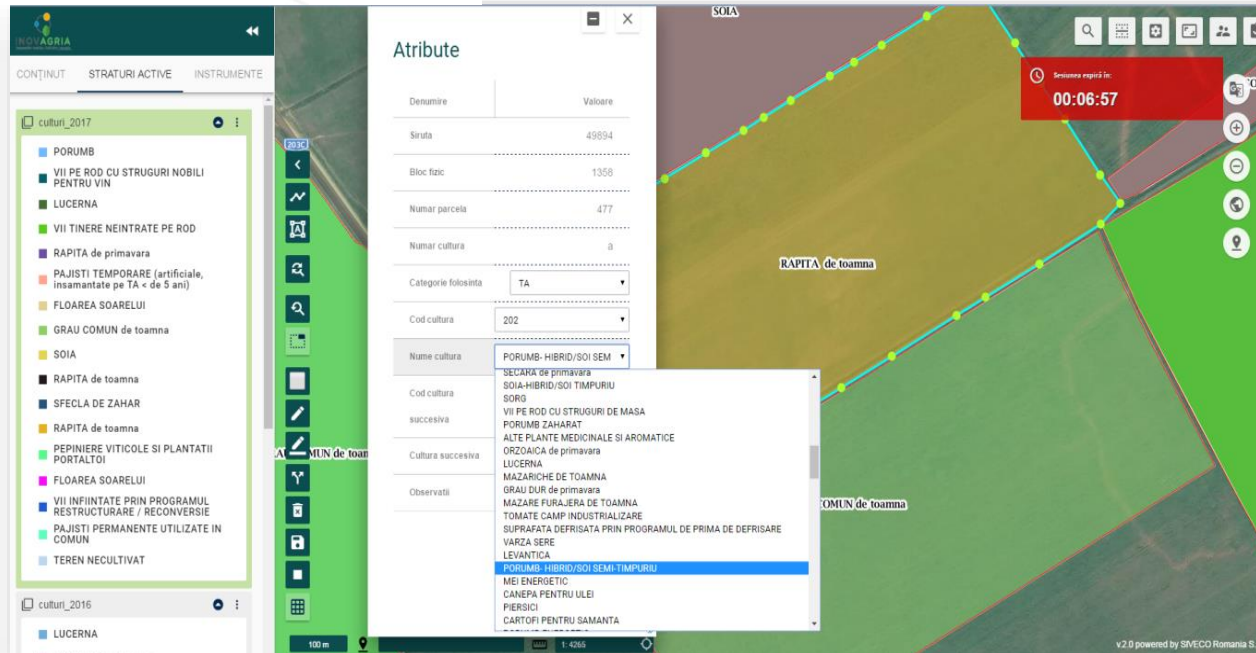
INOVAGRIA

CONȚINUT STRATURI ACTIVE INSTRUMENTE

culturi_2017

PORUMB
VII PE ROD CU STRUGURI NOBILI PENTRU VIN
LUCERNA
VII TINERE NEINTRATE PE ROD
RAPITA de primavara
PAJISTI TEMPORARE (artificiale, insamantate pe TA < de 5 ani)
FLOAREA SOARELUI
GRAU COMUN de toamna
SOIA
RAPITA de toamna
SFECLA DE ZAHAR
RAPITA de toamna
PEPINIERE VITICOLE SI PLANTATII PORTALTOI
FLOAREA SOARELUI
VII INFIINTATE PRIN PROGRAMUL RESTRUCTURARE / RECONVERSIE
PAJISTI PERMANENTE UTILIZATE IN COMUN
TEREN NECULTIVAT

culturi_2016

LUCERNA

203C

Atribute

| Denumire | Valoare |
|---|---|
| Siruta | 49894 |
| Bloc fizic | 1358 |
| Numar parcela | 477 |
| Numar cultura | a |
| Categorie folosinta | TA |
| Cod cultura | 202 |
| Nume cultura | PORUMB- HIBRID/SOI SEM |
| Cod cultura succesiva | |
| Cultura succesiva | |
| Observatii | |

SECARA de primavara
SOIA-HIBRID/SOI TIMPURIU
SORG
VII PE ROD CU STRUGURI DE MASA
PORUMB ZAHARAT
ALTE PLANTE MEDICINALE SI AROMATICE
ORZOAICA de primavara
LUCERNA
MAZARICHE DE TOAMNA
GRAU DUR de primavara
MAZARE FURAJERA DE TOAMNA
TOMATE CAMP INDUSTRIALIZARE
SUPRAFATA DEFRISATA PRIN PROGRAMUL DE PRIMA DE DEFRISARE
VARZA SERE
LEVANTICA
PORUMB- HIBRID/SOI SEMI-TIMPURIU
MEI ENERGETIC
CANEPA PENTRU ULEI
PIERSICI
CARTOFI PENTRU SAMANTA

SOIA
RAPITA de toamna
A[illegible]MUN de toam
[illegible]OMUN de toamna

Sesiunea expiră în:
00:06:57

100 m
1: 4265

v2.0 powered by SIVECO Romania S.